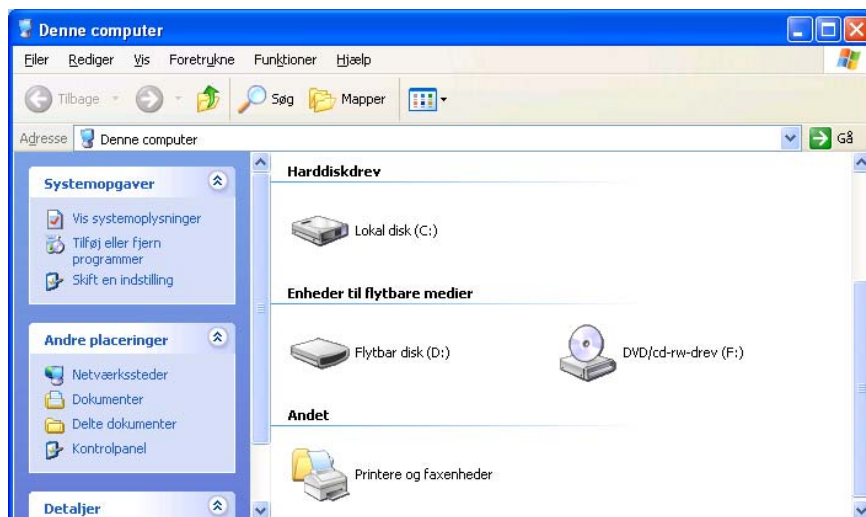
Denne computer

Filer Rediger Vis Foretrukne Funktioner Hjælp

Tilbage Søg Mapper

Adresse Denne computer Gå

Systemopgaver

Vis systemoplysninger

Tilføj eller fjern programmer

Skift en indstilling

Andre placeringer

Netværkssteder

Dokumenter

Delte dokumenter

Kontrolpanel

Detaljer

Harddiskdrev

Lokal disk (C:)

Enheder til flytbare medier

Flytbar disk (D:)

DVD/cd-rw-drev (F:)

Andet

Printere og faxenheder